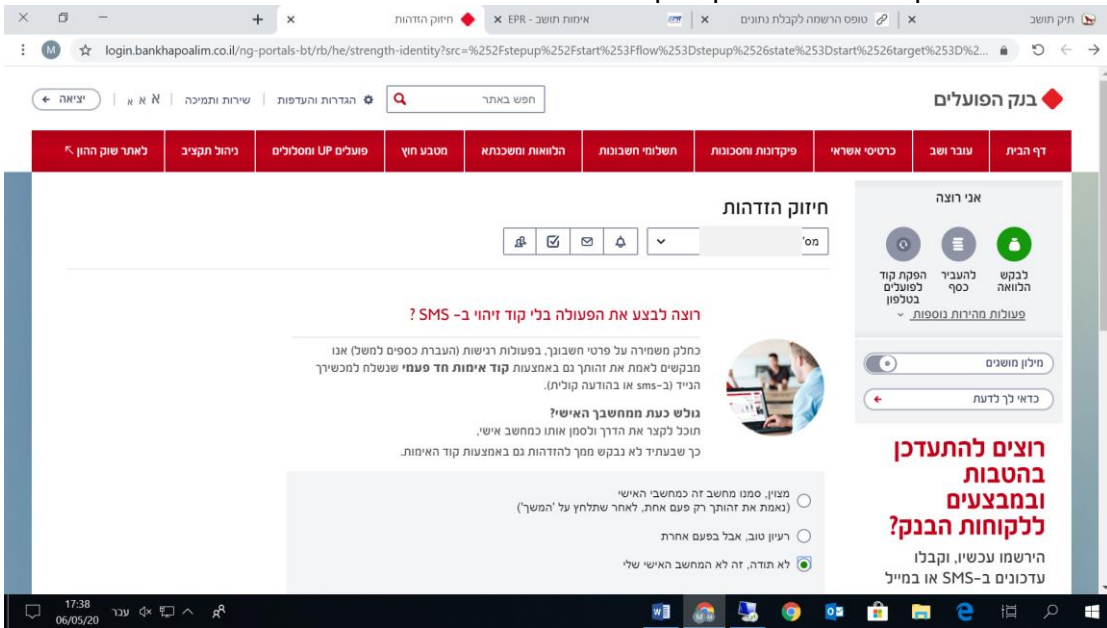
תיק תושב | טופס הרשמה לקבלת נתונים | EPR - אימות תושב | חיזוק הזדהות

login.bankhapoalim.co.il/ng-portals-bt/rb/he/strength-identity?src=%252Fstepup%252Fstart%253Fflow%253Dstepup%2526state%253Dstart%2526target%253D%2...

בנק הפועלים

חפש באתר | הגדרות והעדפות | שירות ותמיכה | א א א | יציאה

דף הבית | עובר ושב | כרטיסי אשראי | פיקדונות וחסכונות | תשלומי חשבונות | הלוואות ומשכנתא | מטבע חוץ | פועלים UP ומסלולים | ניהול תקציב | לאתר שוק ההון

אני רוצה

לבקש הלוואה | להעביר כסף | הפקת קוד לפועלים בטלפון

פעולות מהירות נוספות

מילון מושגים

כדאי לך לדעת

רוצים להתעדכן בהטבות ובמבצעים ללקוחות הבנק?

הירשמו עכשיו, וקבלו עדכונים ב-SMS או במייל

חיזוק הזדהות

מס'

רוצה לבצע את הפעולה בלי קוד זיהוי ב- SMS ?

כחלק משמירה על פרטי חשבונך, בפעולות רגישות (העברת כספים למשל) אנו מבקשים לאמת את זהותך גם באמצעות **קוד אימות חד פעמי** שנשלח למכשירך הנייד (ב-sms או בהודעה קולית).

**גולש כעת ממחשבך האישי?**
תוכל לקצר את הדרך ולסמן אותו כמחשב אישי.
כך שבעתיד לא נבקש ממך להזדהות גם באמצעות קוד האימות.

מצוין, סמנו מחשב זה כמחשבי האישי
(נאמת את זהותך רק פעם אחת, לאחר שתלחץ על 'המשך')

רעיון טוב, אבל בפעם אחרת

לא תודה, זה לא המחשב האישי שלי

17:38
06/05/20
עבר